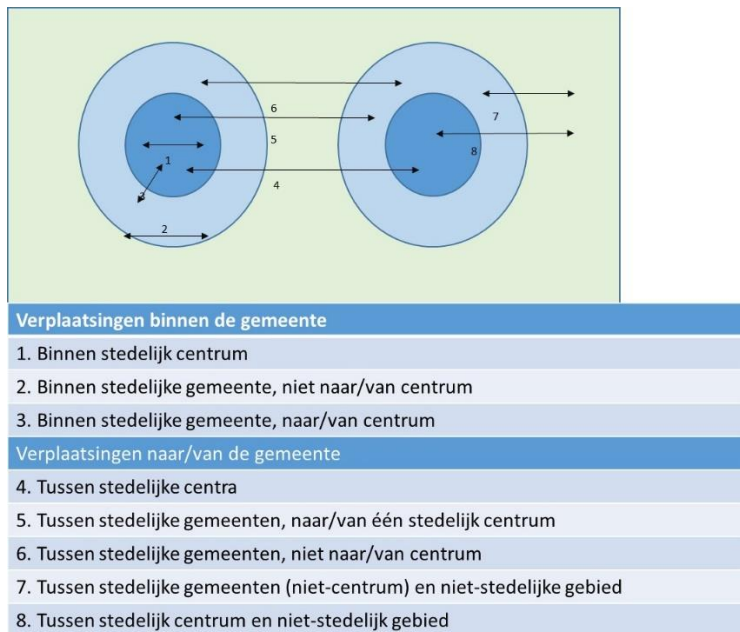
6
5
1
3
2
4
7
8

| Verplaatsingen binnen de gemeente |
|---|
| 1. Binnen stedelijk centrum |
| 2. Binnen stedelijke gemeente, niet naar/van centrum |
| 3. Binnen stedelijke gemeente, naar/van centrum |
| Verplaatsingen naar/van de gemeente |
| 4. Tussen stedelijke centra |
| 5. Tussen stedelijke gemeenten, naar/van één stedelijk centrum |
| 6. Tussen stedelijke gemeenten, niet naar/van centrum |
| 7. Tussen stedelijke gemeenten (niet-centrum) en niet-stedelijke gebied |
| 8. Tussen stedelijk centrum en niet-stedelijk gebied |